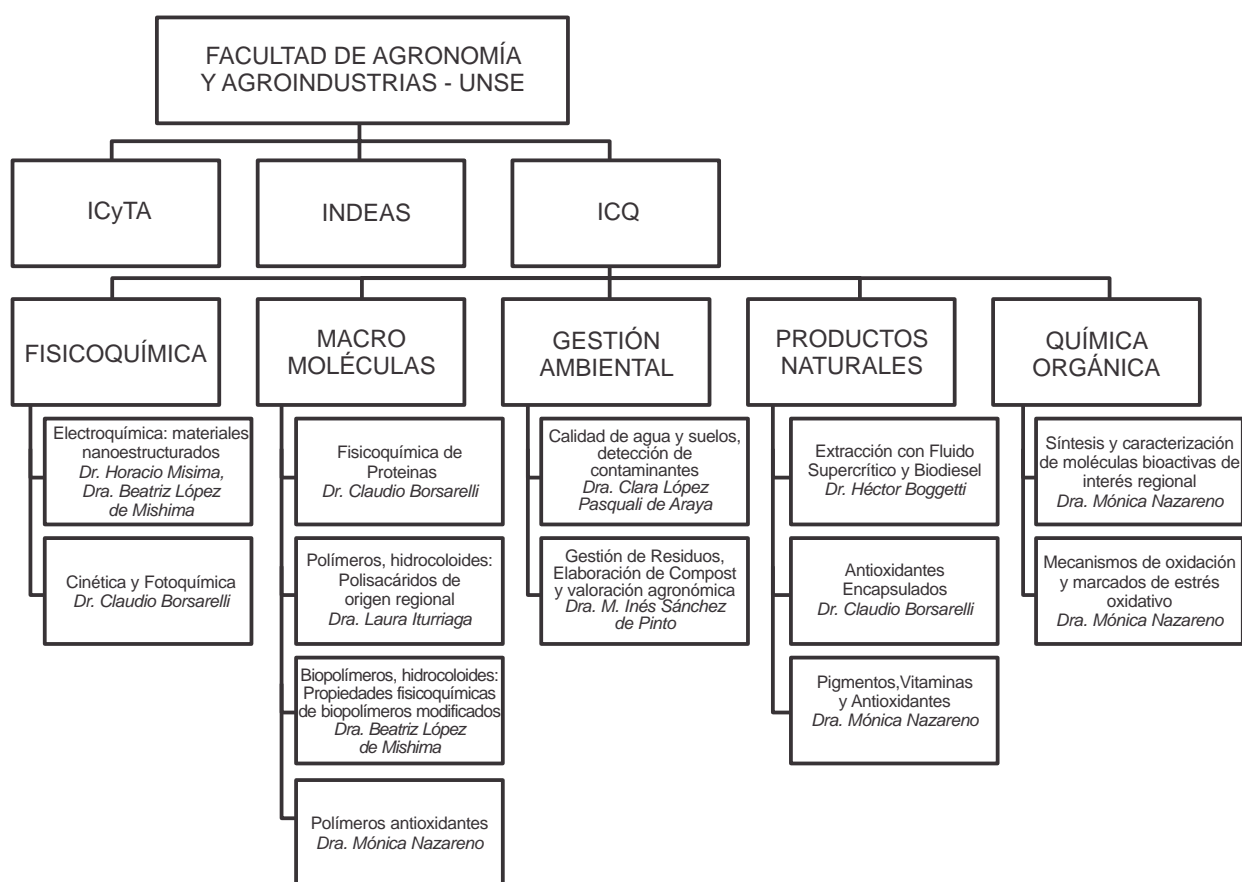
FACULTAD DE AGRONOMÍA Y AGROINDUSTRIAS - UNSE

ICyTA

INDEAS

ICQ

FISICOQUÍMICA

Electroquímica: materiales nanoestructurados
*Dr. Horacio Misima, Dra. Beatriz López de Mishima*

Cinética y Fotoquímica
*Dr. Claudio Borsarelli*

MACRO MOLÉCULAS

Fisicoquímica de Proteinas
*Dr. Claudio Borsarelli*

Polímeros, hidrocoloides: Polisacáridos de origen regional
*Dra. Laura Iturriaga*

Biopolímeros, hidrocoloides: Propiedades fisicoquímicas de biopolímeros modificados
*Dra. Beatriz López de Mishima*

Polímeros antioxidantes
*Dra. Mónica Nazareno*

GESTIÓN AMBIENTAL

Calidad de agua y suelos, detección de contaminantes
*Dra. Clara López Pasquali de Araya*

Gestión de Residuos, Elaboración de Compost y valoración agronómica
*Dra. M. Inés Sánchez de Pinto*

PRODUCTOS NATURALES

Extracción con Fluido Supercrítico y Biodiesel
*Dr. Héctor Boggetti*

Antioxidantes Encapsulados
*Dr. Claudio Borsarelli*

Pigmentos,Vitaminas y Antioxidantes
*Dra. Mónica Nazareno*

QUÍMICA ORGÁNICA

Síntesis y caracterización de moléculas bioactivas de interés regional
*Dra. Mónica Nazareno*

Mecanismos de oxidación y marcados de estrés oxidativo
*Dra. Mónica Nazareno*